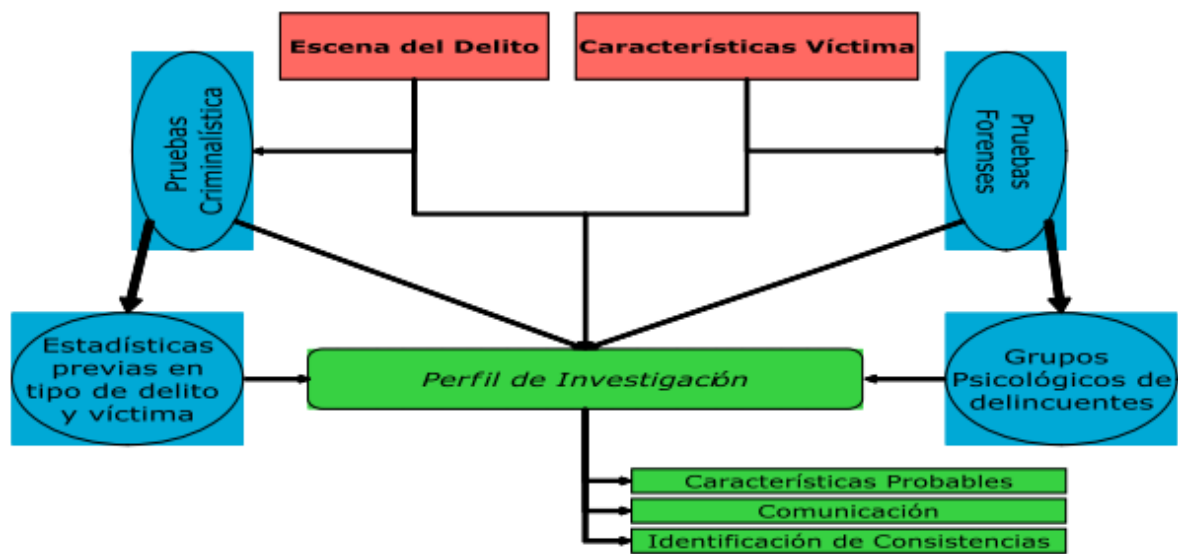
Escena del Delito

Características Víctima

Pruebas Criminalística

Pruebas Forenses

Estadísticas previas en tipo de delito y víctima

Perfil de Investigación

Grupos Psicológicos de delincuentes

Características Probables

Comunicación

Identificación de Consistencias